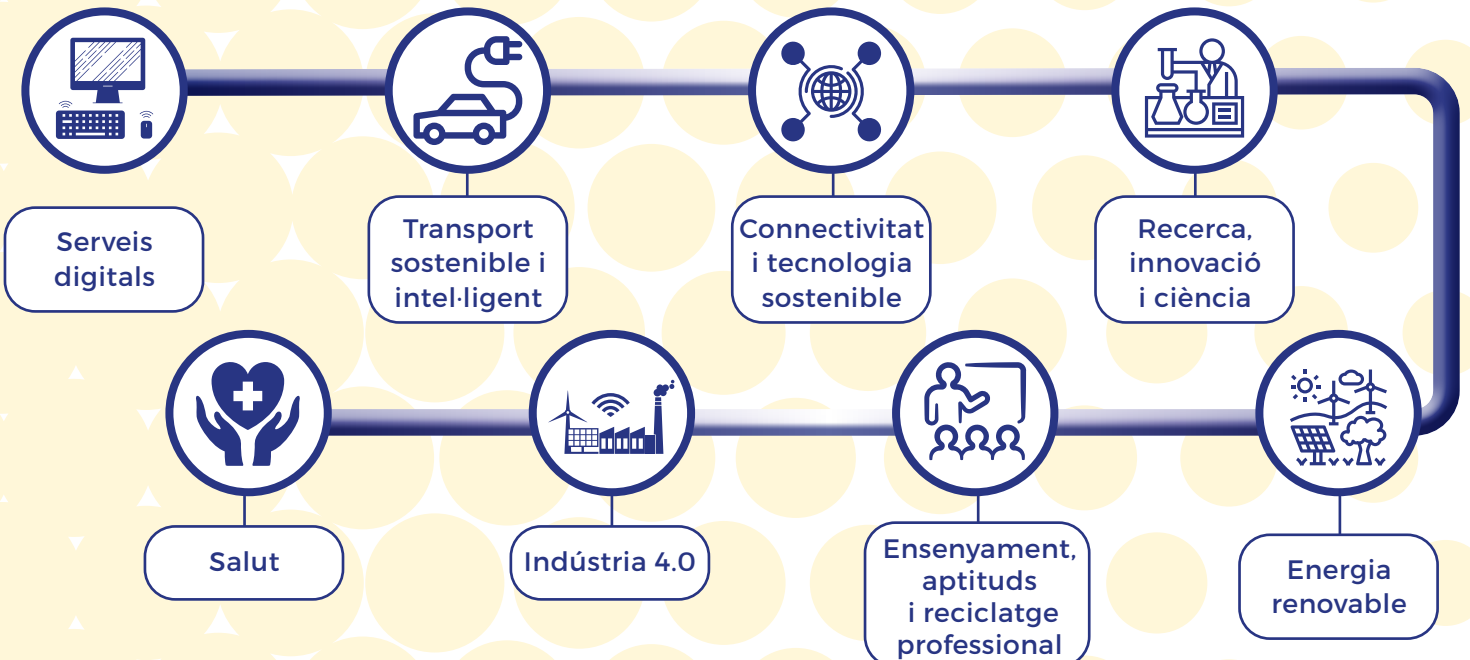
Serveis digitals

Transport sostenible i intel·ligent

Connectivitat i tecnologia sostenible

Recerca, innovació i ciència

Salut

Indústria 4.0

Ensenyament, aptituds i reciclatge professional

Energia renovable